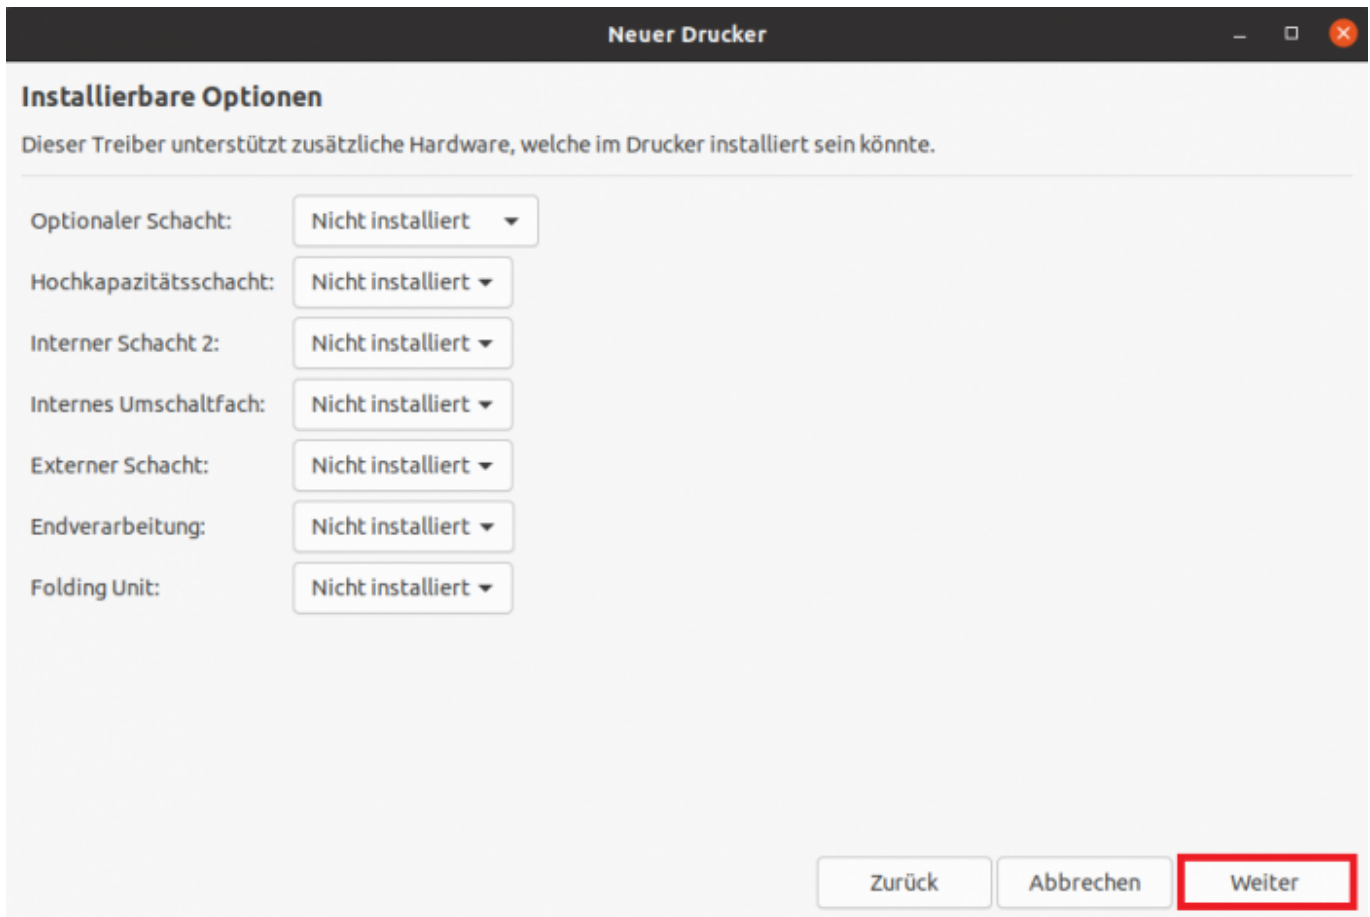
Neuer Drucker

Installierbare Optionen

Dieser Treiber unterstützt zusätzliche Hardware, welche im Drucker installiert sein könnte.

Optionaler Schacht: Nicht installiert

Hochkapazitätsschacht: Nicht installiert

Interner Schacht 2: Nicht installiert

Internes Umschaltfach: Nicht installiert

Externer Schacht: Nicht installiert

Endverarbeitung: Nicht installiert

Folding Unit: Nicht installiert

Zurück Abbrechen Weiter